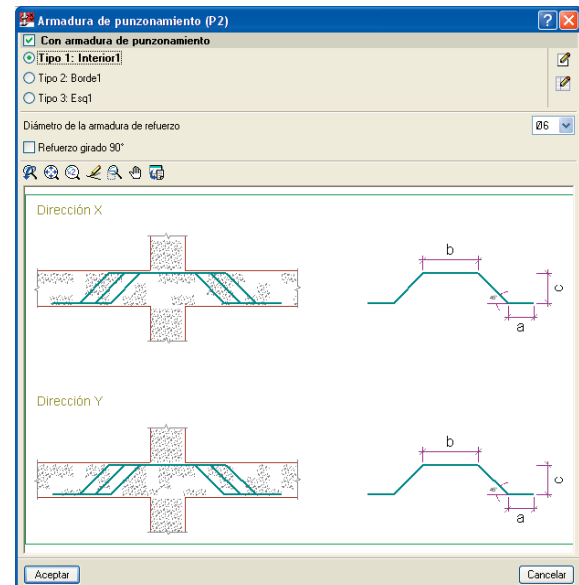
Armadura de punzonamiento (P2)

Con armadura de punzonamiento

Tipo 1: Interior1

Tipo 2: Borde1

Tipo 3: Esq1

Diámetro de la armadura de refuerzo

Ø6

Refuerzo girado 90°

Dirección X

b

c

a

Dirección Y

b

c

a

Aceptar

Cancelar